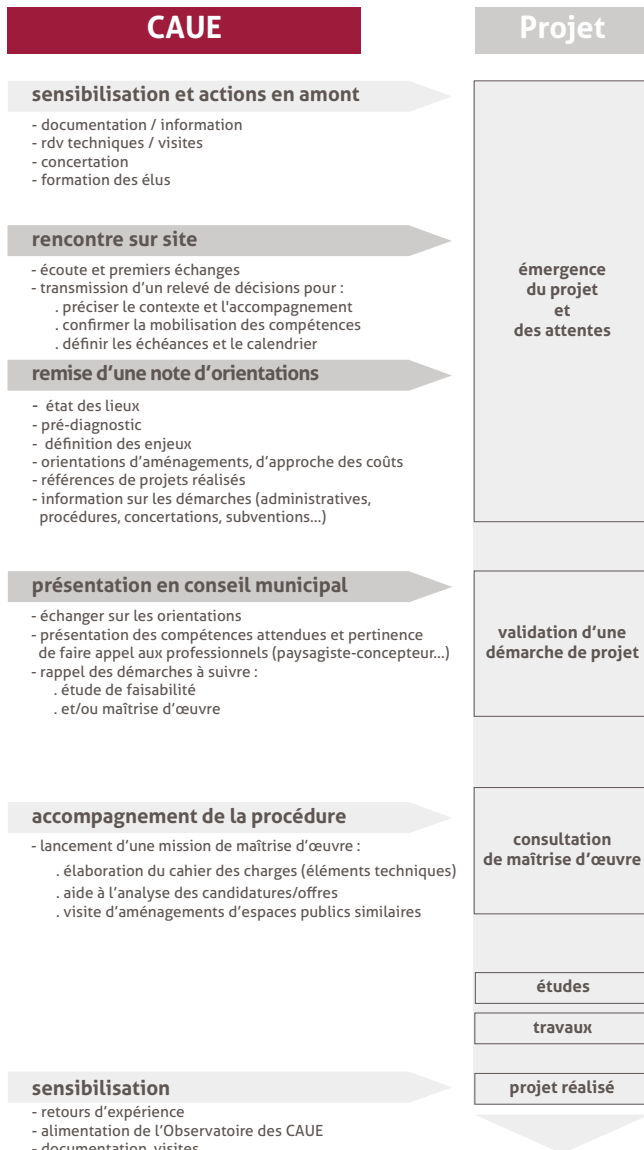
CAUE

Projet

sensibilisation et actions en amont

- documentation / information
- rdv techniques / visites
- concertation
- formation des élus

rencontre sur site

- écoute et premiers échanges
- transmission d'un relevé de décisions pour :
. préciser le contexte et l'accompagnement
. confirmer la mobilisation des compétences
. définir les échéances et le calendrier

remise d'une note d'orientations

- état des lieux
- pré-diagnostic
- définition des enjeux
- orientations d'aménagements, d'approche des coûts
- références de projets réalisés
- information sur les démarches (administratives, procédures, concertations, subventions...)

émergence du projet et des attentes

présentation en conseil municipal

- échanger sur les orientations
- présentation des compétences attendues et pertinence de faire appel aux professionnels (paysagiste-concepteur...)
- rappel des démarches à suivre :
. étude de faisabilité
. et/ou maîtrise d'œuvre

validation d'une démarche de projet

accompagnement de la procédure

- lancement d'une mission de maîtrise d'œuvre :
. élaboration du cahier des charges (éléments techniques)
. aide à l'analyse des candidatures/offres
. visite d'aménagements d'espaces publics similaires

consultation de maîtrise d'œuvre

études

travaux

sensibilisation

projet réalisé

- retours d'expérience
- alimentation de l'Observatoire des CAUE
- documentation, visites